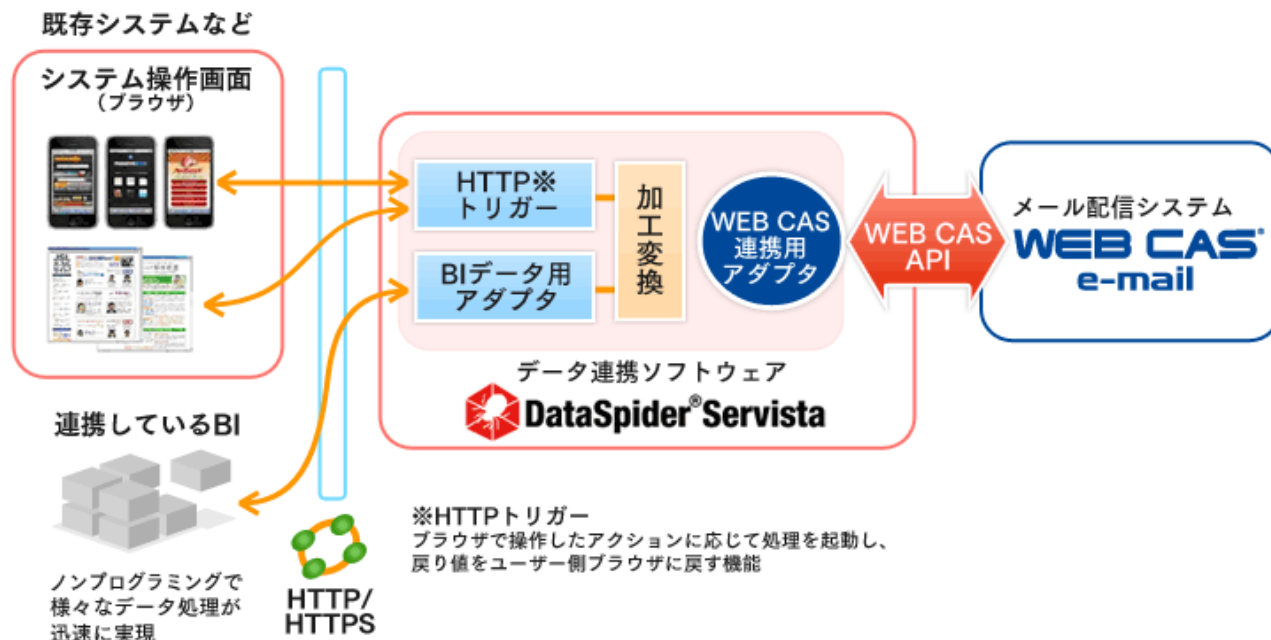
既存システムなど

システム操作画面
（ブラウザ）

HTTP※
トリガー

BIデータ用
アダプタ

加工変換

WEB CAS
連携用
アダプタ

WEB CAS
API

メール配信システム
WEB CAS®
e-mail

データ連携ソフトウェア
DataSpider® Servista

連携しているBI

ノンプログラミングで
様々なデータ処理が
迅速に実現

HTTP/
HTTPS

※HTTPトリガー
ブラウザで操作したアクションに応じて処理を起動し、
戻り値をユーザー側ブラウザに戻す機能